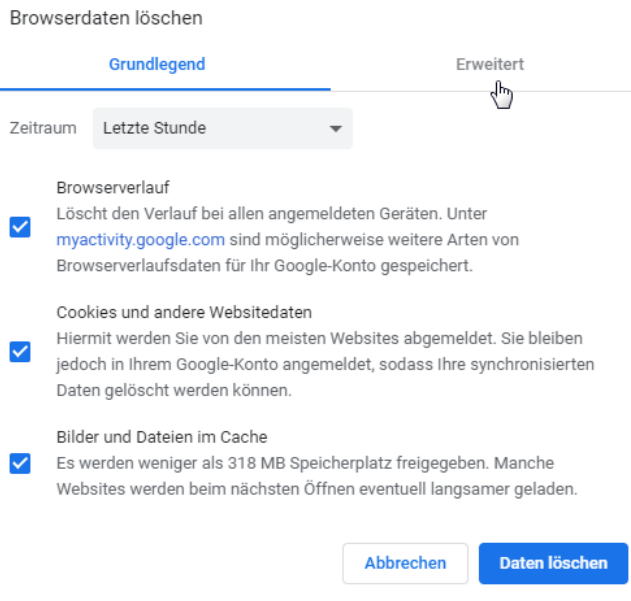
Browserdaten löschen

Grundlegend

Erweitert

Zeitraum Letzte Stunde

Browserverlauf
Löscht den Verlauf bei allen angemeldeten Geräten. Unter myactivity.google.com sind möglicherweise weitere Arten von Browserverlaufsdaten für Ihr Google-Konto gespeichert.

Cookies und andere Websitedaten
Hiermit werden Sie von den meisten Websites abgemeldet. Sie bleiben jedoch in Ihrem Google-Konto angemeldet, sodass Ihre synchronisierten Daten gelöscht werden können.

Bilder und Dateien im Cache
Es werden weniger als 318 MB Speicherplatz freigegeben. Manche Websites werden beim nächsten Öffnen eventuell langsamer geladen.

Abbrechen

Daten löschen